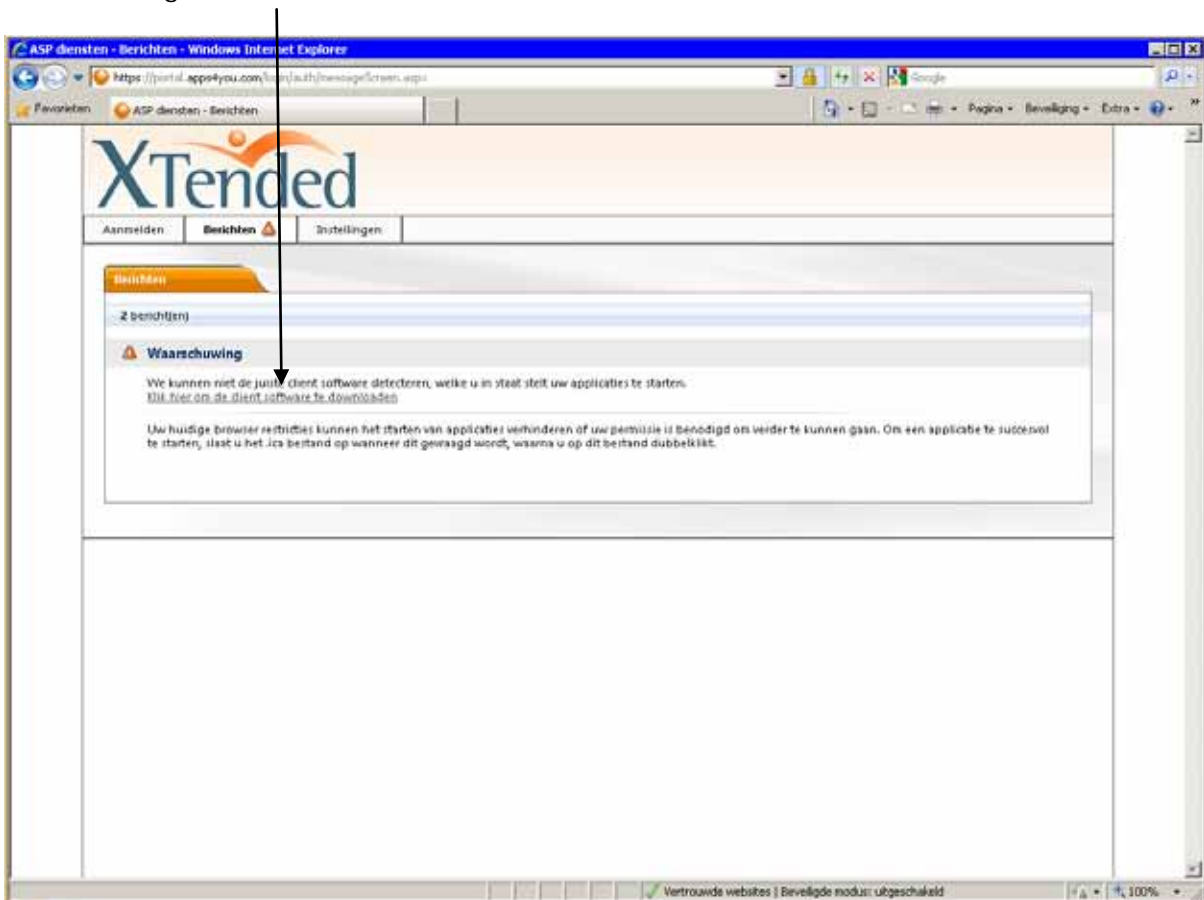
ASP diensten - Berichten - Windows Internet Explorer

https://portal.apps4you.com/login/auth/messageScreen.aspx

Google

Favorieten

ASP diensten - Berichten

Pagina • Beveiliging • Extra •

XTended

Aanmelden

Berichten

Instellingen

Berichten

2 bericht(en)

Waarschuwing

We kunnen niet de juiste client software detecteren, welke u in staat stelt uw applicaties te starten.
Klik hier om de client software te downloaden

Uw huidige browser restricties kunnen het starten van applicaties verhinderen of uw permissie is benodigd om verder te kunnen gaan. Om een applicatie te succesvol te starten, slaat u het .ica bestand op wanneer dit gevraagd wordt, waarna u op dit bestand dubbelklikt.

Vertrouwde websites | Beveiligde modus: uitgeschakeld

100%